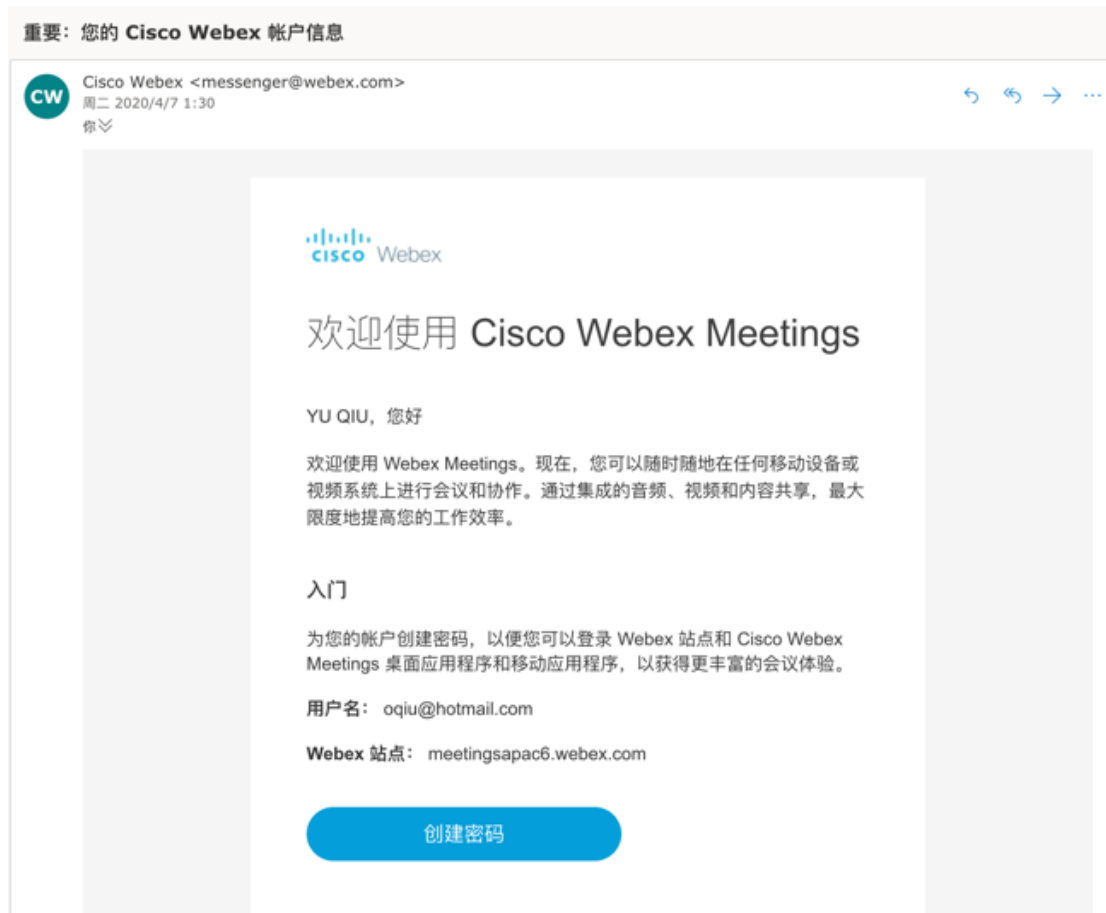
重要：您的 Cisco Webex 帐户信息

CW
Cisco Webex <messenger@webex.com>
周二 2020/4/7 1:30
你

cisco Webex

欢迎使用 Cisco Webex Meetings

YU QIU，您好

欢迎使用 Webex Meetings。现在，您可以随时随地在任何移动设备或视频系统上进行会议和协作。通过集成的音频、视频和内容共享，最大限度地提高您的工作效率。

入门

为您的帐户创建密码，以便您可以登录 Webex 站点和 Cisco Webex Meetings 桌面应用程序和移动应用程序，以获得更丰富的会议体验。

用户名： oqiu@hotmail.com

Webex 站点： meetingsapac6.webex.com

创建密码